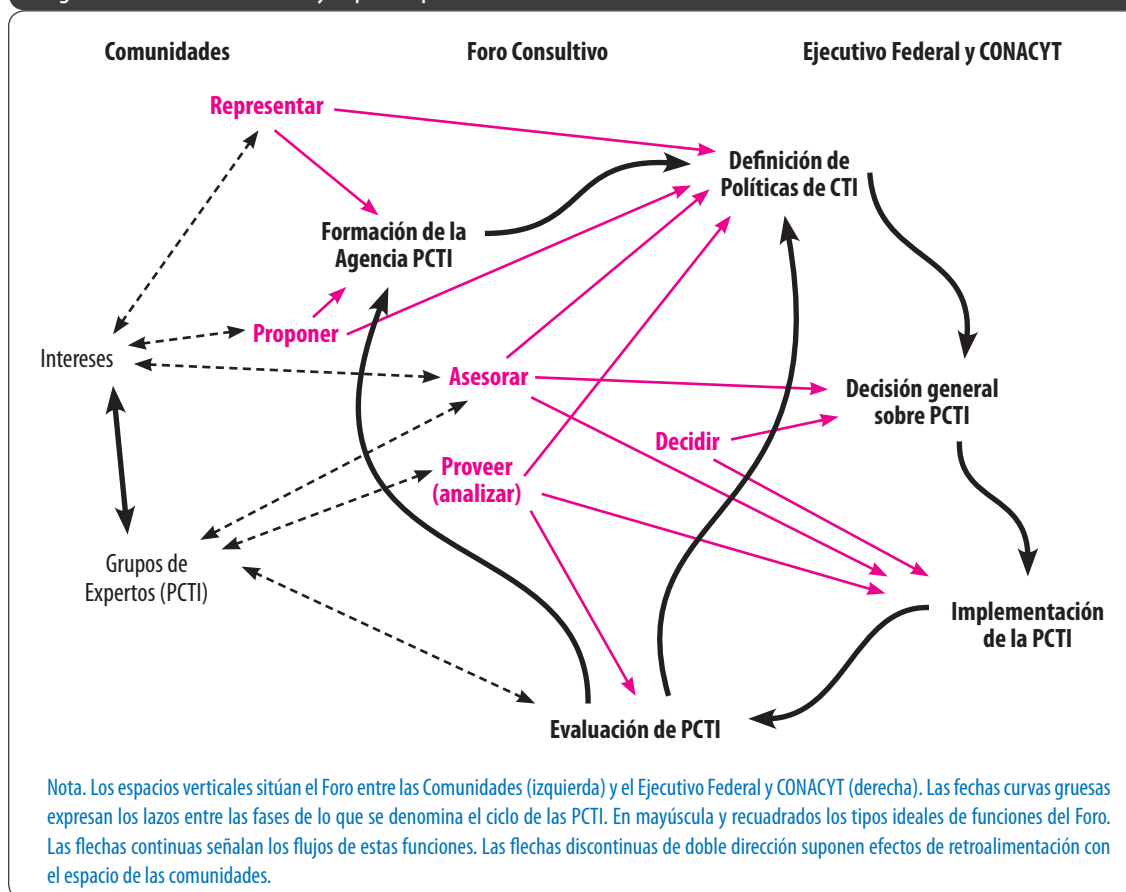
Comunidades

Foro Consultivo

Ejecutivo Federal y CONACYT

Representar

Definición de Políticas de CTI

Formación de la Agencia PCTI

Intereses

Proponer

Asesorar

Decisión general sobre PCTI

Decidir

Proveer (analizar)

Grupos de Expertos (PCTI)

Implementación de la PCTI

Evaluación de PCTI

Nota. Los espacios verticales sitúan el Foro entre las Comunidades (izquierda) y el Ejecutivo Federal y CONACYT (derecha). Las fechas curvas gruesas expresan los lazos entre las fases de lo que se denomina el ciclo de las PCTI. En mayúscula y recuadrados los tipos ideales de funciones del Foro. Las flechas continuas señalan los flujos de estas funciones. Las flechas discontinuas de doble dirección suponen efectos de retroalimentación con el espacio de las comunidades.